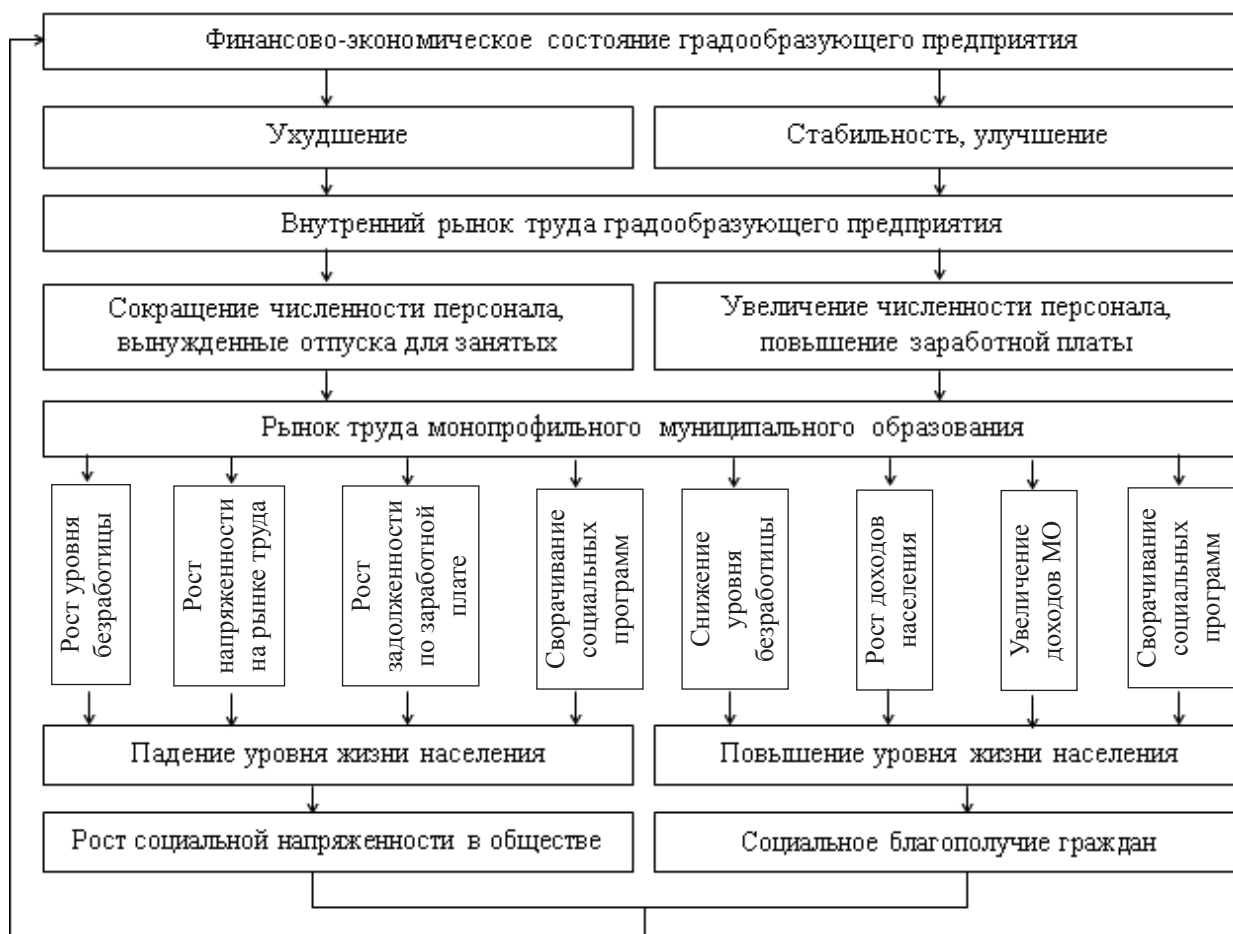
Финансово-экономическое состояние градообразующего предприятия

Ухудшение

Стабильность, улучшение

Внутренний рынок труда градообразующего предприятия

Сокращение численности персонала, вынужденные отпуска для занятых

Увеличение численности персонала, повышение заработной платы

Рынок труда монопрофильного муниципального образования

Рост уровня безработицы

Рост напряженности на рынке труда

Рост задолженности по заработной плате

Сворачивание социальных программ

Снижение уровня безработицы

Рост доходов населения

Увеличение доходов МО

Сворачивание социальных программ

Падение уровня жизни населения

Повышение уровня жизни населения

Рост социальной напряженности в обществе

Социальное благополучие граждан